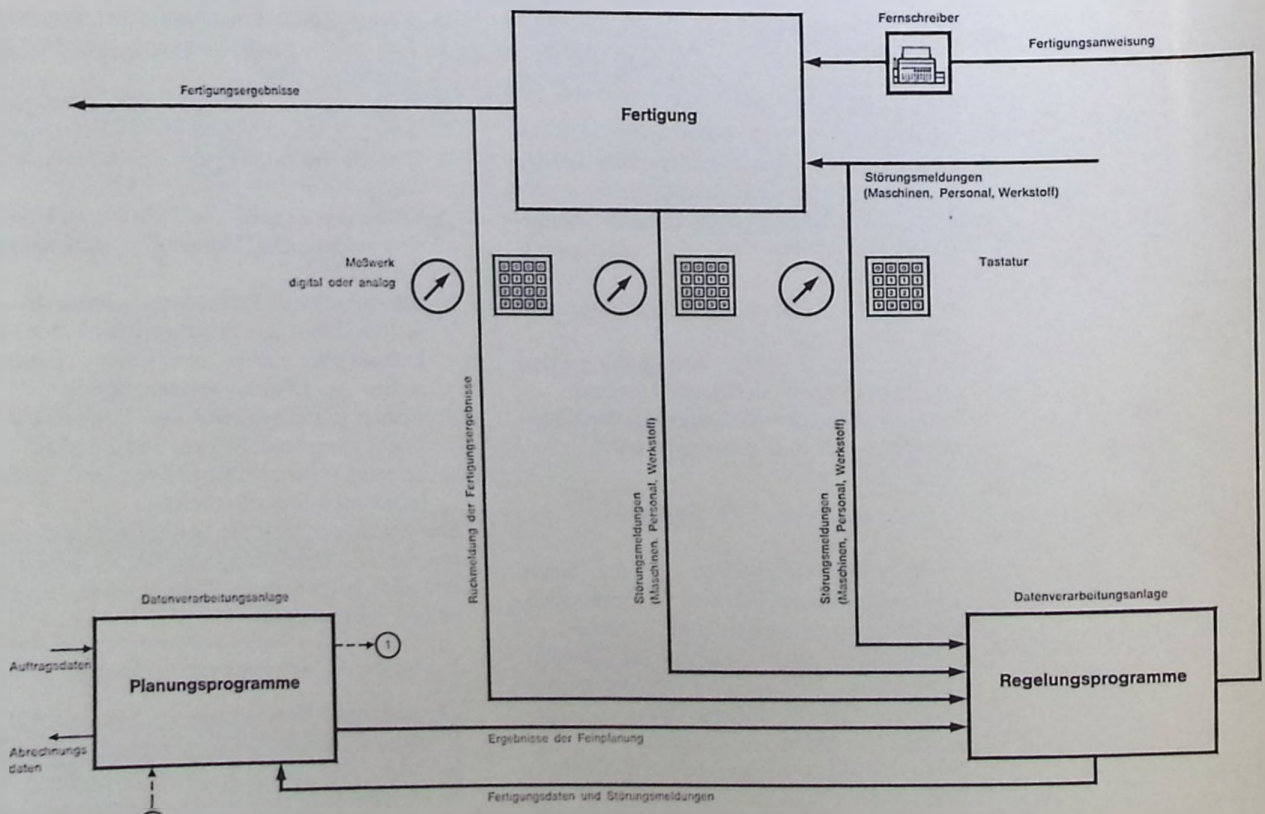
Fernschreiber

Fertigungsanweisung

Fertigungsergebnisse

Fertigung

Störungsmeldungen (Maschinen, Personal, Werkstoff)

Meßwerk digital oder analog

Tastatur

Rückmeldung der Fertigungsergebnisse

Störungsmeldungen (Maschinen, Personal, Werkstoff)

Störungsmeldungen (Maschinen, Personal, Werkstoff)

Datenverarbeitungsanlage

Datenverarbeitungsanlage

Auftragsdaten

Planungsprogramme

1

Regelungsprogramme

Abrechnungsdaten

Ergebnisse der Feinplanung

Fertigungsdaten und Störungsmeldungen